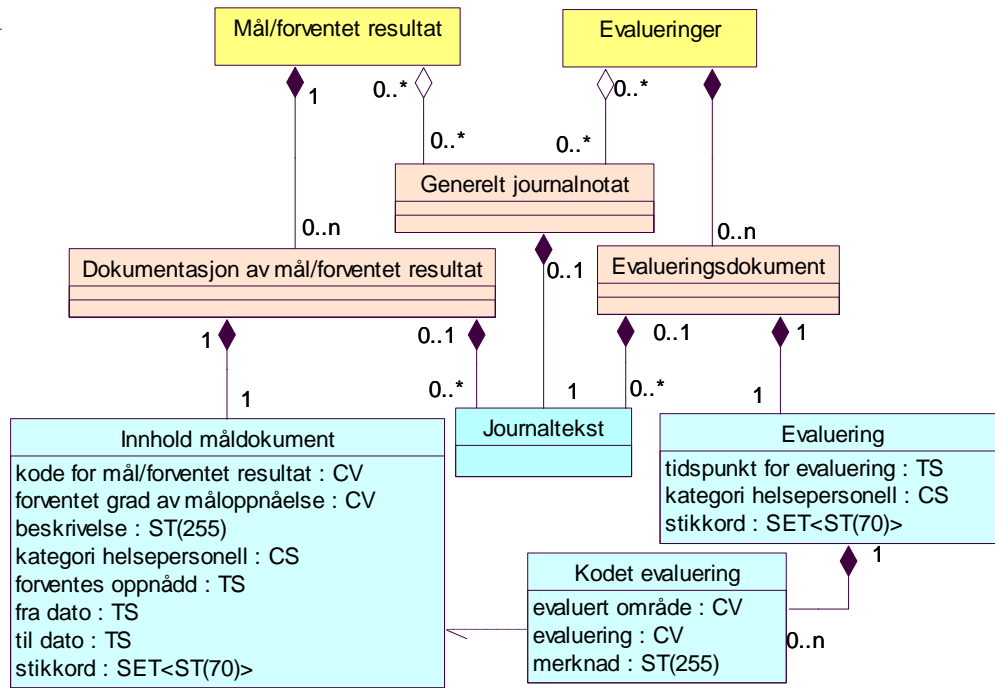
Mål/forventet resultat

Evalueringer

1

0..*

0..*

0..*

0..*

Generelt journalnotat

0..n

0..n

Dokumentasjon av mål/forventet resultat

0..1

Evalueringsdokument

1

0..1

0..1

1

0..*

1

0..*

1

1

Innhold måldokument

kode for mål/forventet resultat : CV
forventet grad av måloppnåelse : CV
beskrivelse : ST(255)
kategori helsepersonell : CS
forventes oppnådd : TS
fra dato : TS
til dato : TS
stikkord : SET<ST(70)>

Journaltekst

Evaluering

tidspunkt for evaluering : TS
kategori helsepersonell : CS
stikkord : SET<ST(70)>

1

Kodet evaluering

evaluert område : CV
evaluering : CV
merknad : ST(255)

0..n